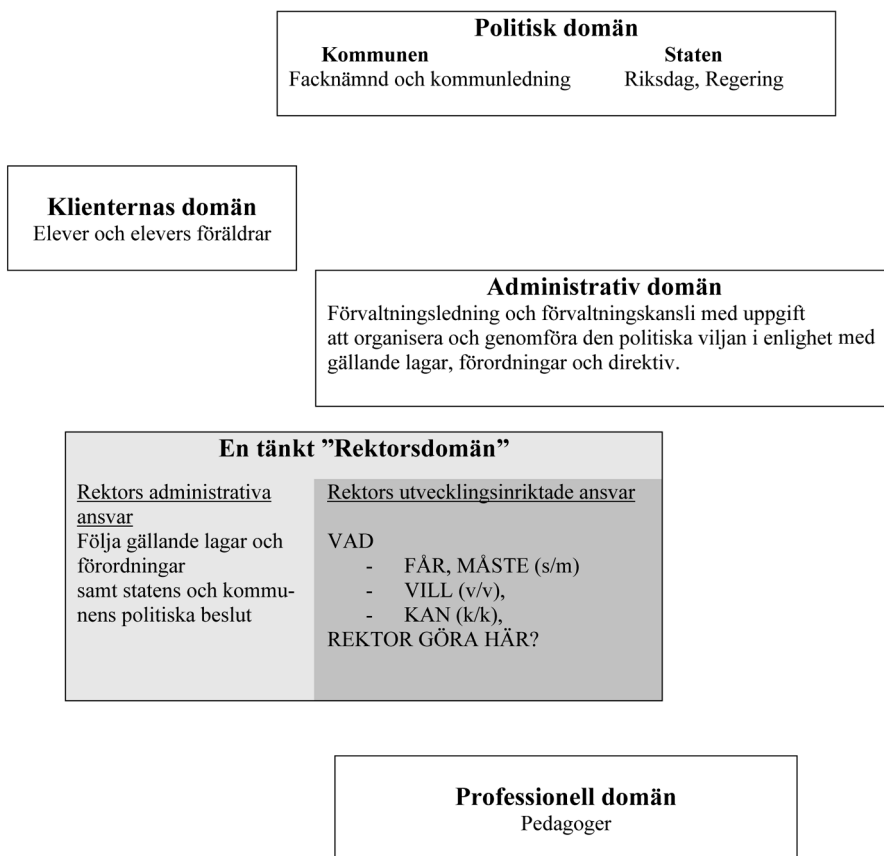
Politisk domän

Kommunen
Facknämnd och kommunledning

Staten
Riksdag, Regering

Klienternas domän
Elever och elevers föräldrar

Administrativ domän
Förvaltningsledning och förvaltningskansli med uppgift att organisera och genomföra den politiska viljan i enlighet med gällande lagar, förordningar och direktiv.

En tänkt ”Rektorsdomän”

| Rektors administrativa ansvar | Rektors utvecklingsinriktade ansvar |
|---|---|
| Följa gällande lagar och förordningar samt statens och kommunens politiska beslut | VAD<br>- FÅR, MÅSTE (s/m)<br>- VILL (v/v),<br>- KAN (k/k),<br>REKTOR GÖRA HÄR? |

Professionell domän
Pedagoger